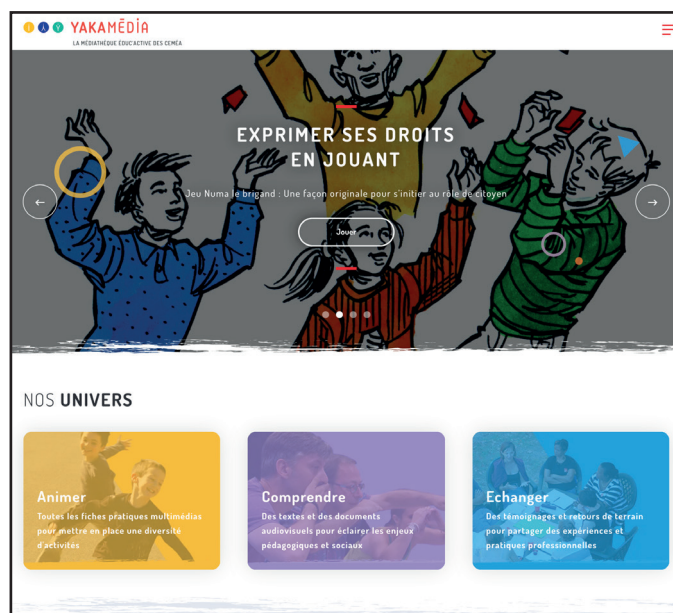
YAKAMÉDIA
LA MÉDIATHÈQUE ÉDUC'ACTIVE DES CEMÉA

EXPRIMER SES DROITS EN JOUANT

Jeu Numa le brigand : Une façon originale pour s'initier au rôle de citoyen

Jouer

NOS UNIVERS

Animer
Toutes les fiches pratiques multimédias pour mettre en place une diversité d'activités

Comprendre
Des textes et des documents audiovisuels pour éclairer les enjeux pédagogiques et sociaux

Echanger
Des témoignages et retours de terrain pour partager des expériences et pratiques professionnelles